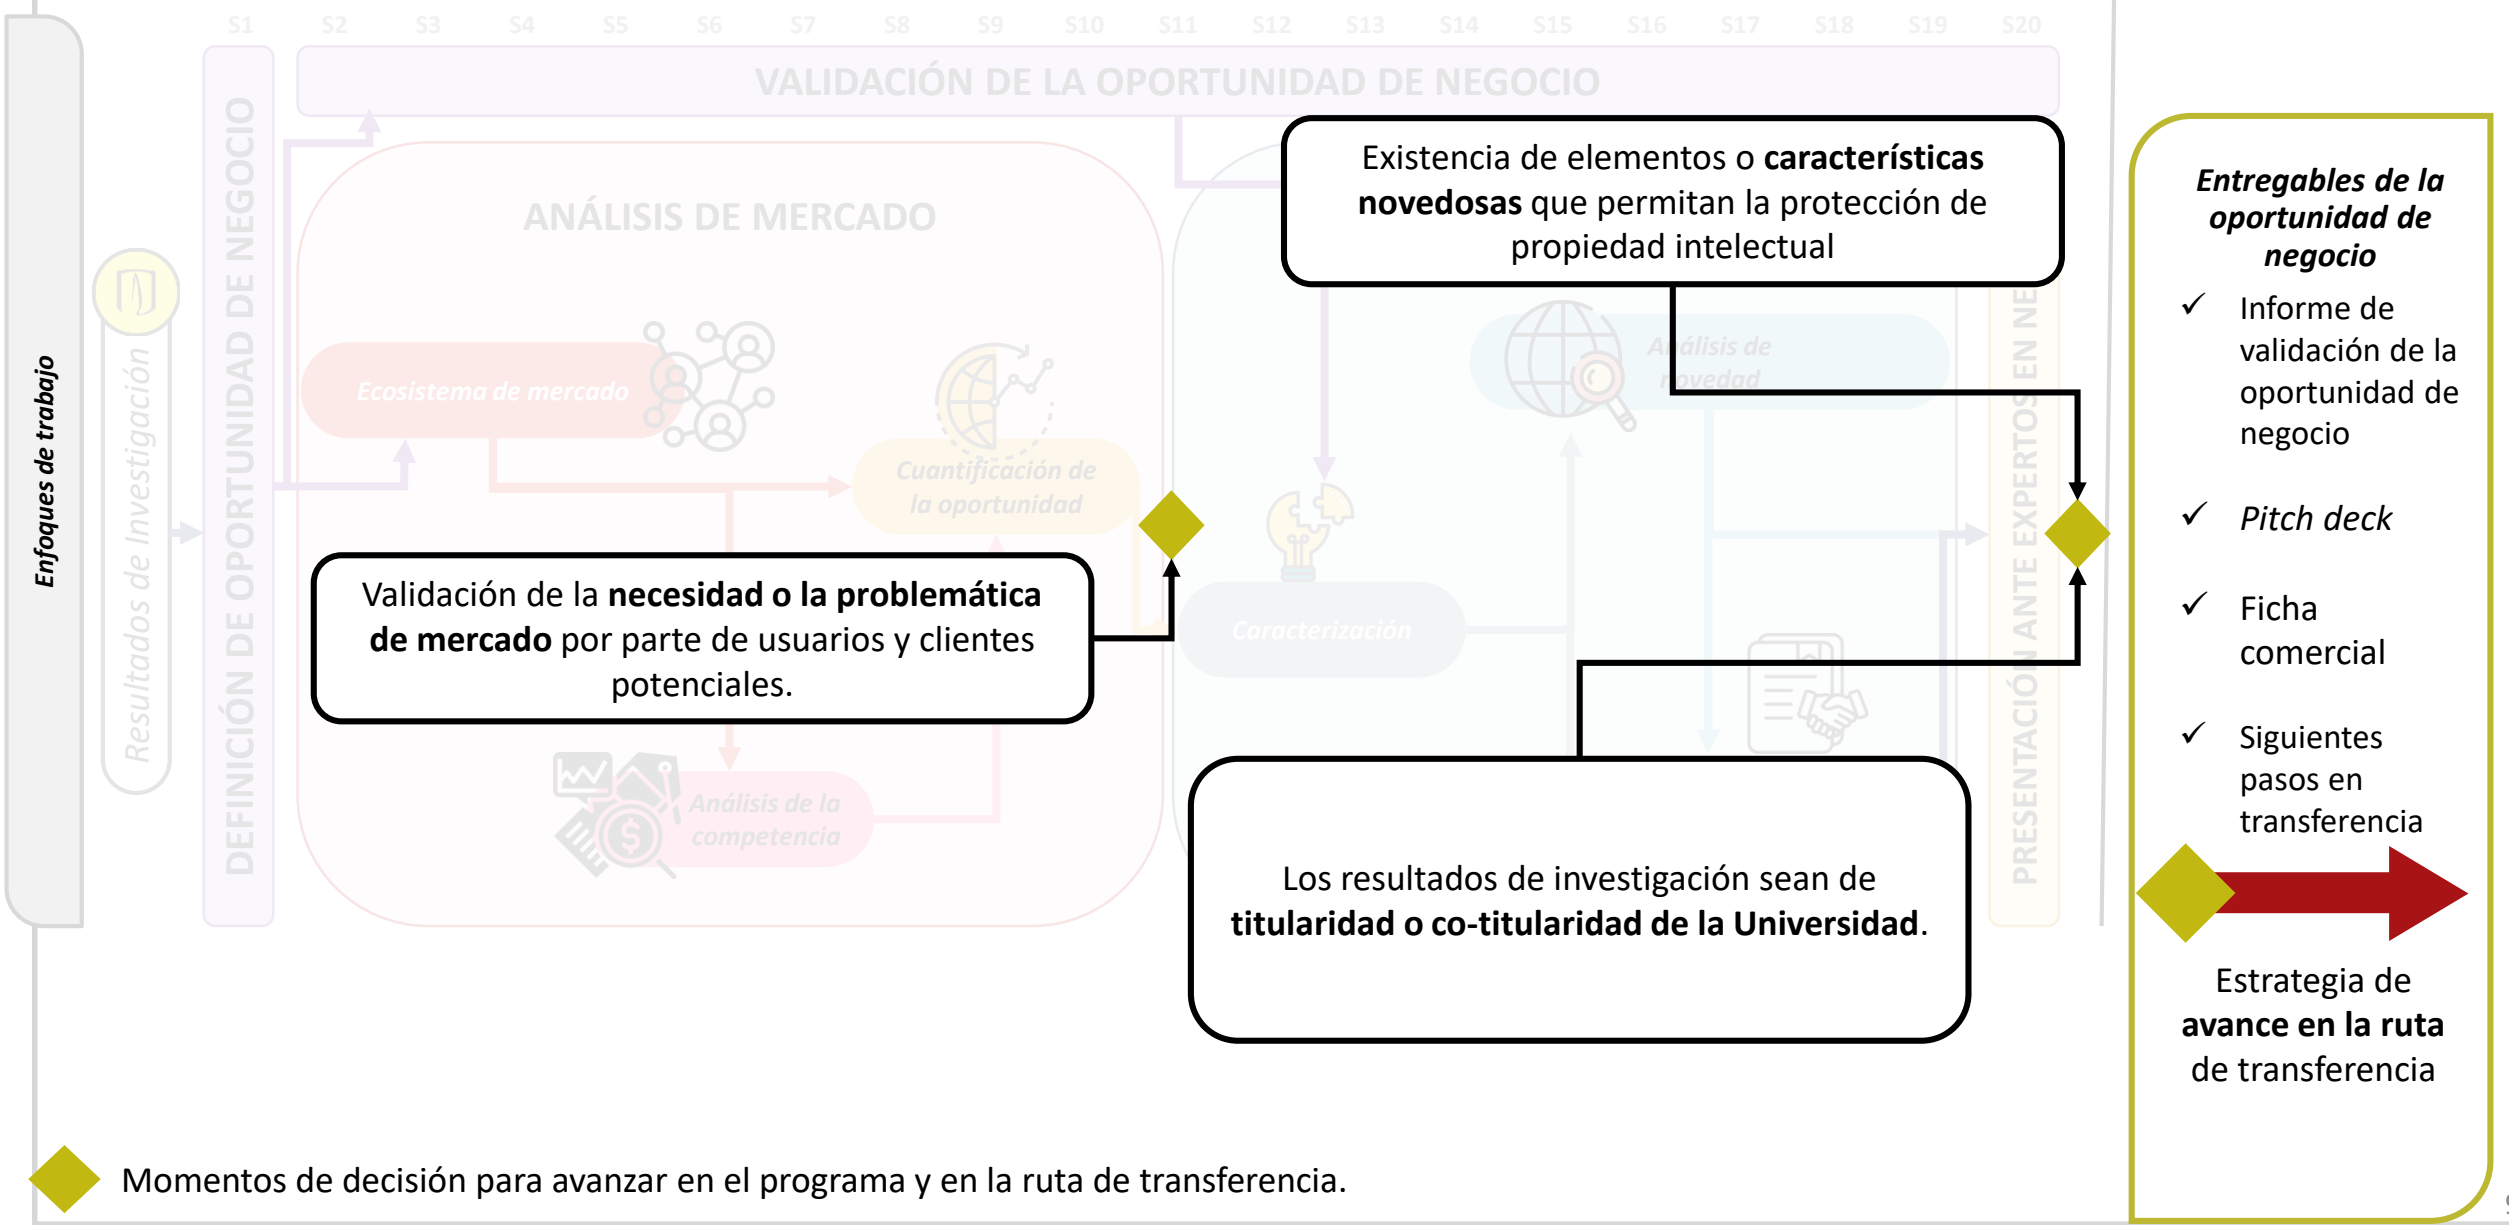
S1 S2 S3 S4 S5 S6 S7 S8 S9 S10 S11 S12 S13 S14 S15 S16 S17 S18 S19 S20

VALIDACIÓN DE LA OPORTUNIDAD DE NEGOCIO

Enfoques de trabajo

Resultados de Investigación

DEFINICIÓN DE OPORTUNIDAD DE NEGOCIO

ANÁLISIS DE MERCADO

Ecosistema de mercado

Cuantificación de la oportunidad

Análisis de la competencia

Caracterización

Análisis de novedad

PRESENTACIÓN ANTE EXPERTOS EN NE

Existencia de elementos o **características novedosas** que permitan la protección de propiedad intelectual

Validación de la **necesidad o la problemática de mercado** por parte de usuarios y clientes potenciales.

Los resultados de investigación sean de **titularidad o co-titularidad de la Universidad**.

***Entregables de la oportunidad de negocio***

✓ Informe de validación de la oportunidad de negocio

✓ *Pitch deck*

✓ Ficha comercial

✓ Siguientes pasos en transferencia

Estrategia de **avance en la ruta** de transferencia

Momentos de decisión para avanzar en el programa y en la ruta de transferencia.